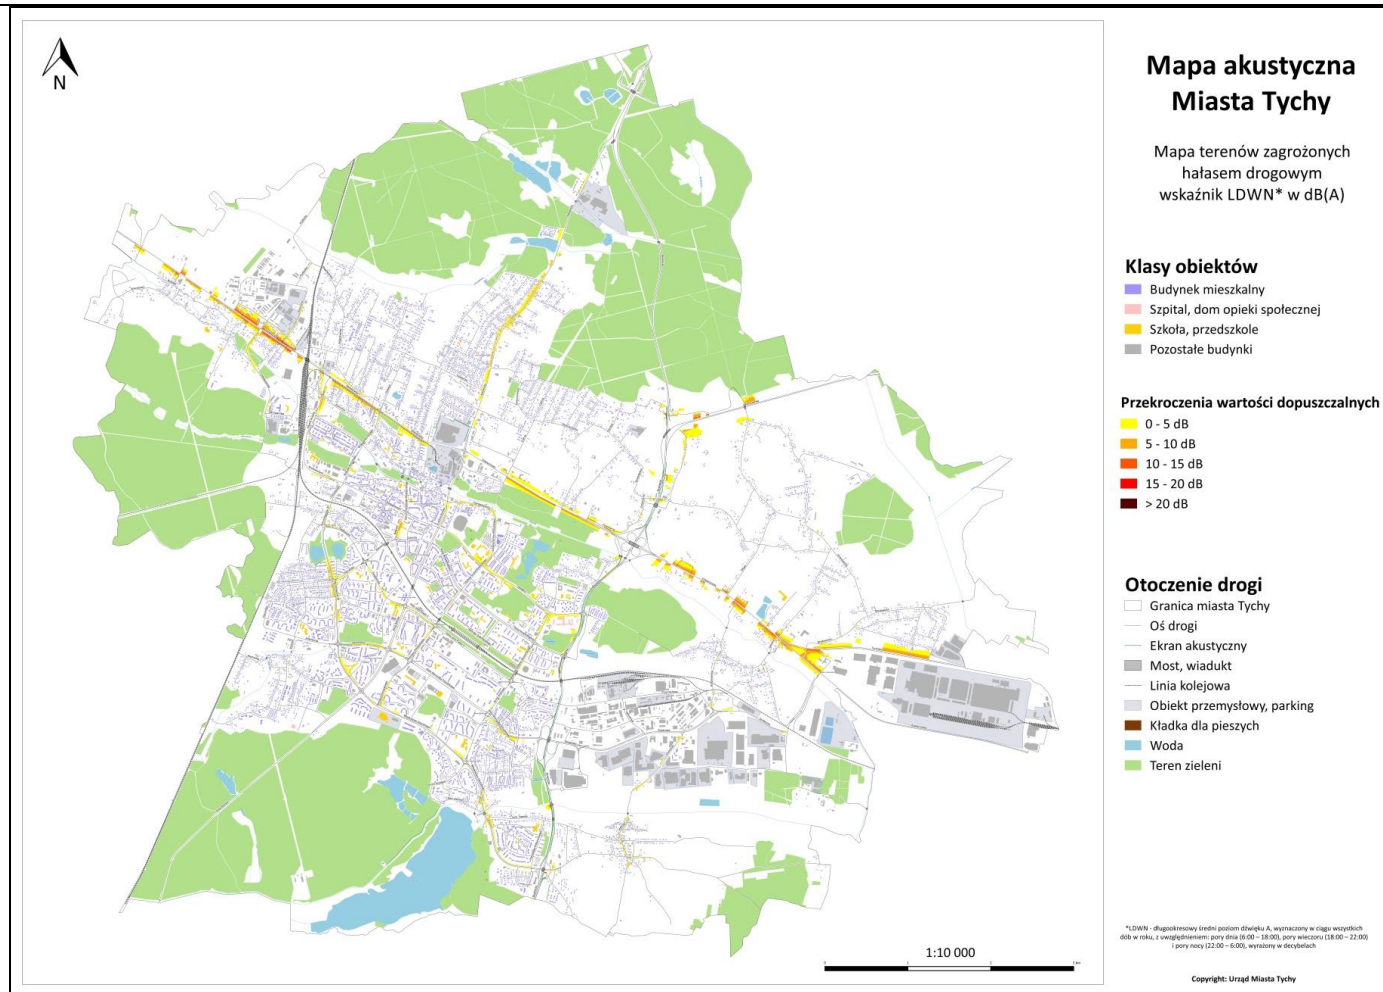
N

Mapa akustyczna Miasta Tychy

Mapa terenów zagrożonych hałasem drogowym wskaźnik LDWN* w dB(A)

Klasy obiektów
Budynek mieszkalny
Szpital, dom opieki społecznej
Szkoła, przedszkole
Pozostałe budynki

Przekroczenia wartości dopuszczalnych
0 - 5 dB
5 - 10 dB
10 - 15 dB
15 - 20 dB
> 20 dB

Otoczenie drogi
Granica miasta Tychy
Oś drogi
Ekran akustyczny
Most, wiadukt
Linia kolejowa
Obiekt przemysłowy, parking
Kładka dla pieszych
Woda
Teren zieleni

1:10 000

*LDWN - długookresowy średni poziom dźwięku A, wyznaczony w ciągu wszystkich dób w roku, z uwzględnieniem: pory dnia (6:00 – 18:00), pory wieczoru (18:00 – 22:00) i pory nocy (22:00 – 6:00), wyrażony w decybelach

Copyright: Urząd Miasta Tychy